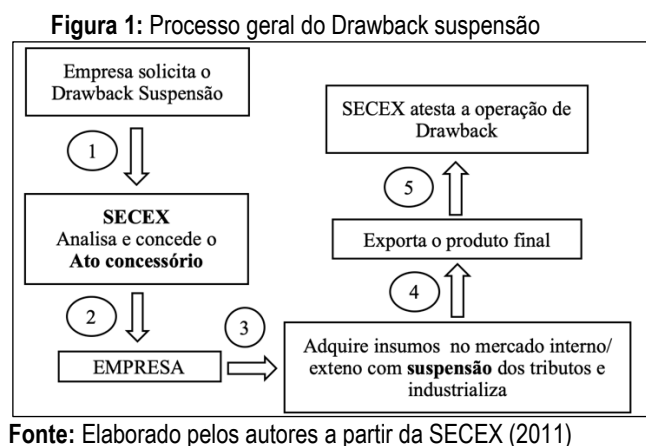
**Figura 1:** Processo geral do Drawback suspensão

Empresa solicita o Drawback Suspensão

1

**SECEX**
Analisa e concede o **Ato concessório**

2

EMPRESA

3

Adquire insumos no mercado interno/ exteno com **suspensão** dos tributos e industrializa

4

Exporta o produto final

5

SECEX atesta a operação de Drawback

**Fonte:** Elaborado pelos autores a partir da SECEX (2011)